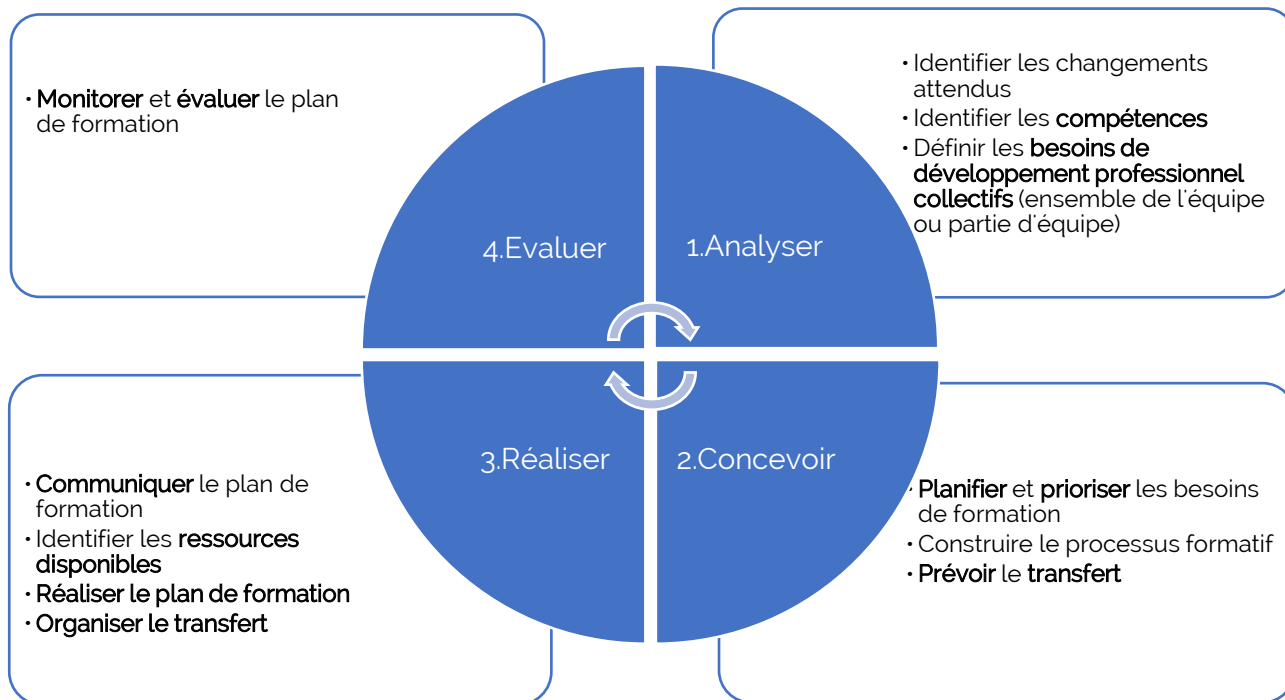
• Monitorer et évaluer le plan de formation

• Identifier les changements attendus
• Identifier les compétences
• Définir les besoins de développement professionnel collectifs (ensemble de l'équipe ou partie d'équipe)

4.Evaluer

1.Analyser

3.Réaliser

2.Concevoir

• Communiquer le plan de formation
• Identifier les ressources disponibles
• Réaliser le plan de formation
• Organiser le transfert

• Planifier et prioriser les besoins de formation
• Construire le processus formatif
• Prévoir le transfert